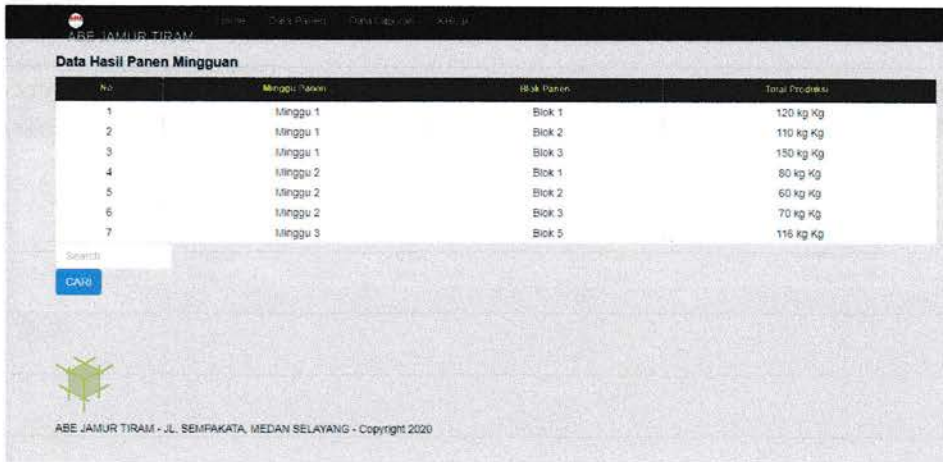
ABE JAMUR TIRAM Home Data Panen Data Laporan Keluar

Data Hasil Panen Mingguan

| No | Minggu Panen | Blok Panen | Total Produksi |
|---|---|---|---|
| 1 | Minggu 1 | Blok 1 | 120 kg Kg |
| 2 | Minggu 1 | Blok 2 | 110 kg Kg |
| 3 | Minggu 1 | Blok 3 | 150 kg Kg |
| 4 | Minggu 2 | Blok 1 | 80 kg Kg |
| 5 | Minggu 2 | Blok 2 | 60 kg Kg |
| 6 | Minggu 2 | Blok 3 | 70 kg Kg |
| 7 | Minggu 3 | Blok 5 | 116 kg Kg |

Search

CARI

ABE JAMUR TIRAM - JL. SEMPAKATA, MEDAN SELAYANG - Copyright 2020